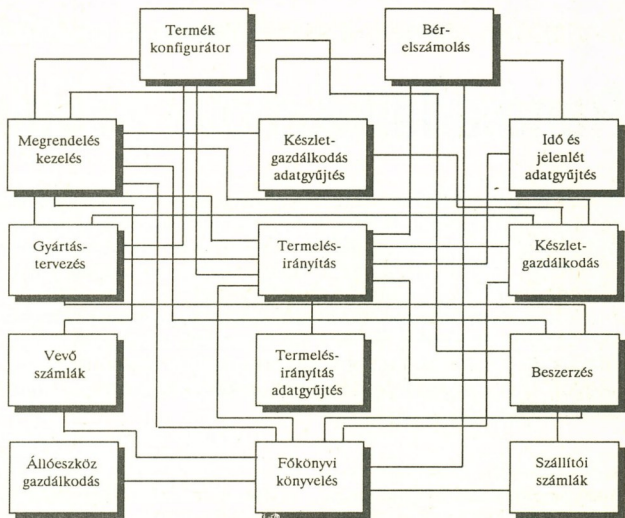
Termék konfigurátor

Bérelszámolás

Megrendelés kezelés

Készletgazdálkodás adatgyűjtés

Idő és jelenlét adatgyűjtés

Gyártástervezés

Termelésirányítás

Készletgazdálkodás

Vevő számlák

Termelésirányítás adatgyűjtés

Beszerzés

Állóeszköz gazdálkodás

Főkönyvi könyvelés

Szállítói számlák